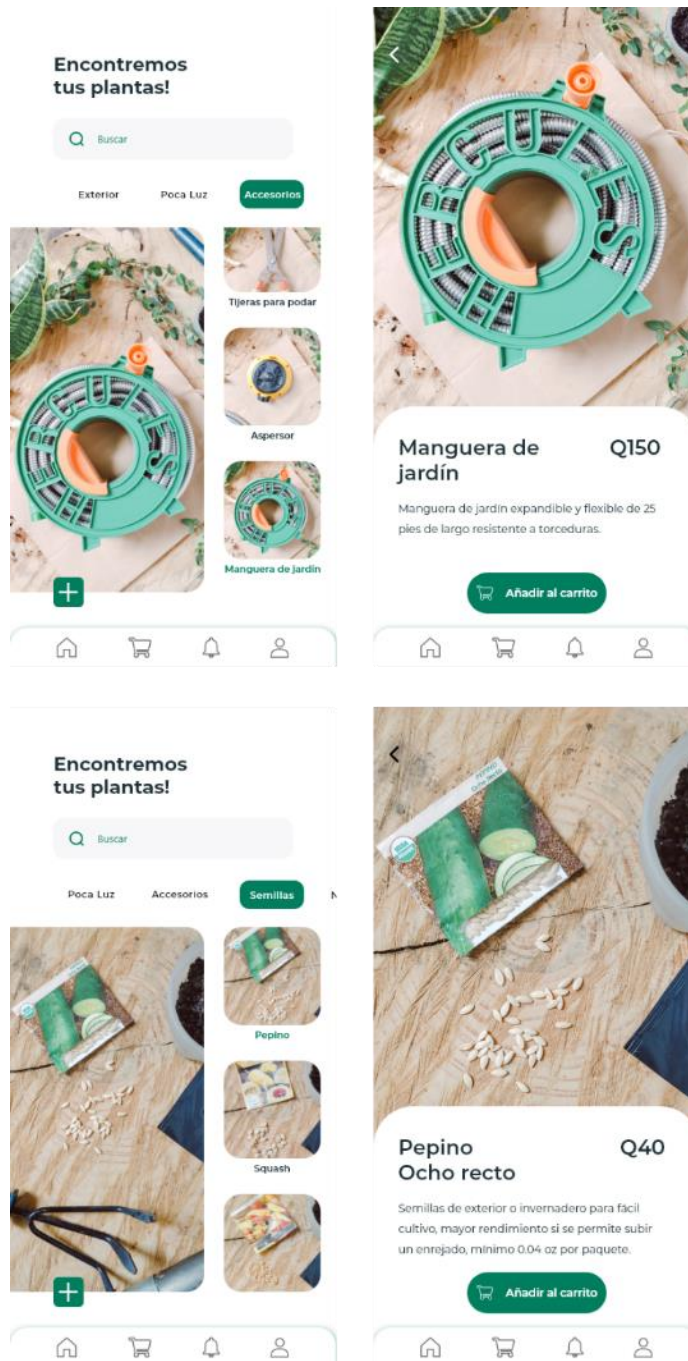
Encontremos tus plantas!

Buscar

Exterior Poca Luz Accesorios

Tijeras para podar

Aspersor

Manguera de jardín

+

ERGUIES

Manguera de jardín

Q150

Manguera de jardín expandible y flexible de 25 pies de largo resistente a torceduras.

Añadir al carrito

Encontremos tus plantas!

Buscar

Poca Luz Accesorios Semillas

Pepino

Squash

+

Pepino Ocho recto

Q40

Semillas de exterior o invernadero para fácil cultivo, mayor rendimiento si se permite subir un enrejado, mínimo 0.04 oz por paquete.

Añadir al carrito